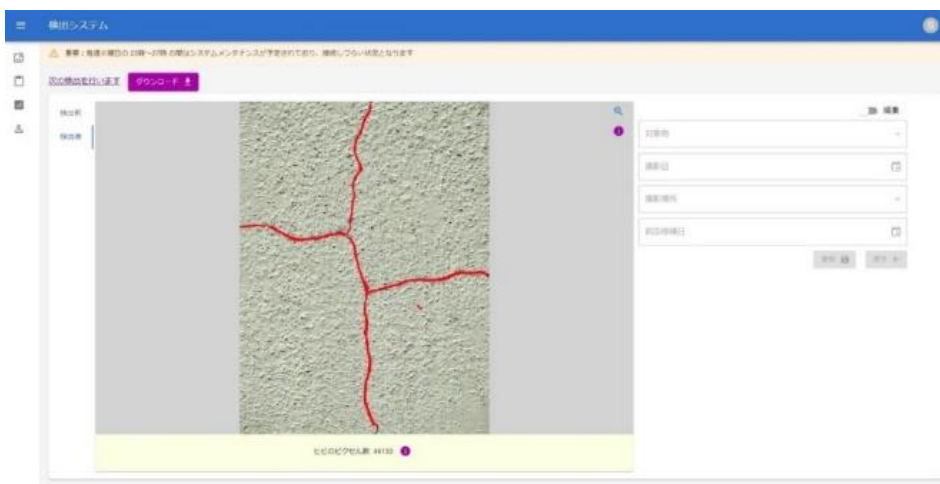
検出システム

⚠ 重要：毎週水曜日の 23時〜27時 の間はシステムメンテナンスが予定されており、接続しづらい状態となります

次の検出を行います　ダウンロード

検出前

検出後

ヒビのピクセル数: 49133

編集

対象物

撮影日

撮影場所

前回修繕日

保存　次へ